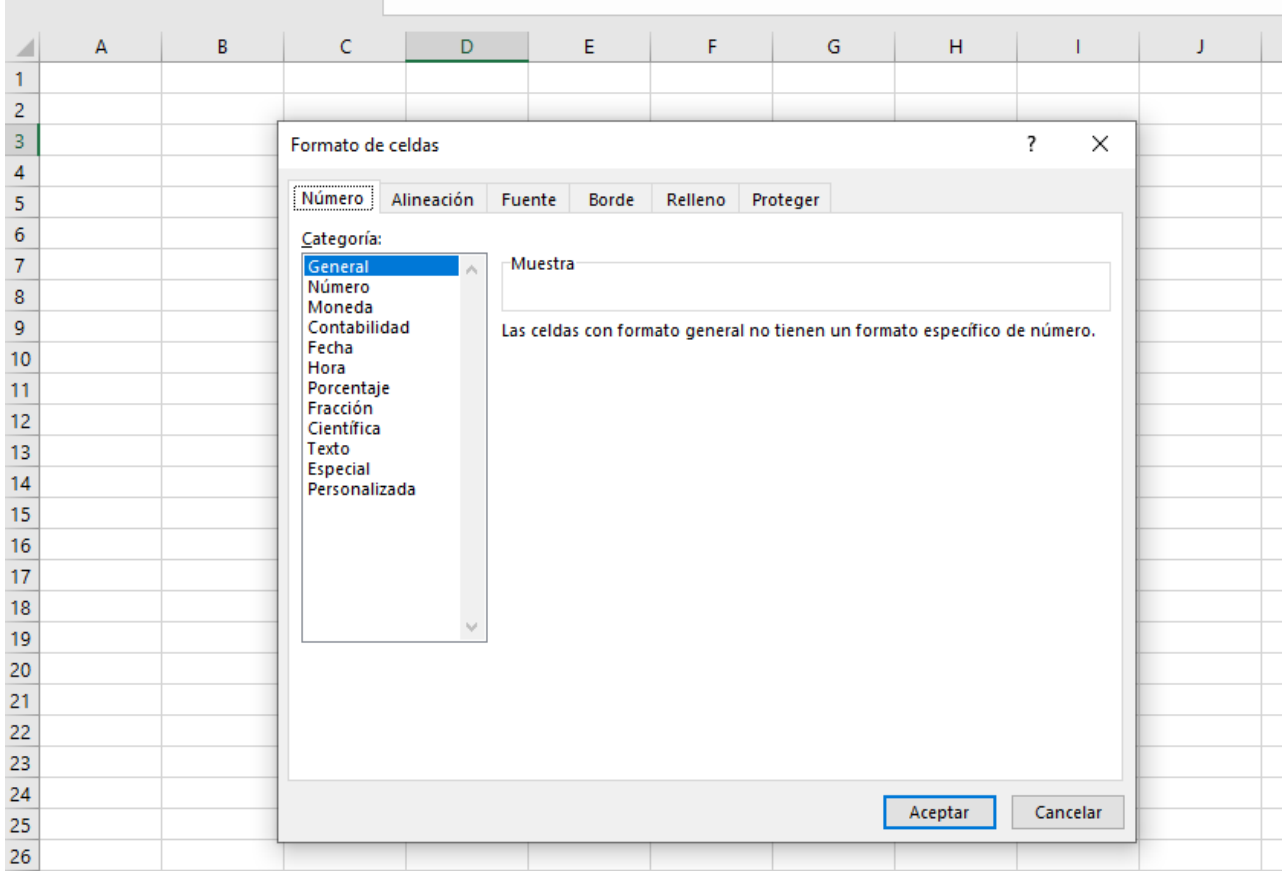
| | A | B | C | D | E | F | G | H | I | J |
|---|---|---|---|---|---|---|---|---|---|---|
| 1 | | | | | | | | | | |
| 2 | | | | | | | | | | |
| 3 | | | | | | | | | | |
| 4 | | | | | | | | | | |
| 5 | | | | | | | | | | |
| 6 | | | | | | | | | | |
| 7 | | | | | | | | | | |
| 8 | | | | | | | | | | |
| 9 | | | | | | | | | | |
| 10 | | | | | | | | | | |
| 11 | | | | | | | | | | |
| 12 | | | | | | | | | | |
| 13 | | | | | | | | | | |
| 14 | | | | | | | | | | |
| 15 | | | | | | | | | | |
| 16 | | | | | | | | | | |
| 17 | | | | | | | | | | |
| 18 | | | | | | | | | | |
| 19 | | | | | | | | | | |
| 20 | | | | | | | | | | |
| 21 | | | | | | | | | | |
| 22 | | | | | | | | | | |
| 23 | | | | | | | | | | |
| 24 | | | | | | | | | | |
| 25 | | | | | | | | | | |
| 26 | | | | | | | | | | |

Formato de celdas ? X

Número | Alineación | Fuente | Borde | Relleno | Proteger

Categoría:
General
Número
Moneda
Contabilidad
Fecha
Hora
Porcentaje
Fracción
Científica
Texto
Especial
Personalizada

Muestra

Las celdas con formato general no tienen un formato específico de número.

Aceptar Cancelar